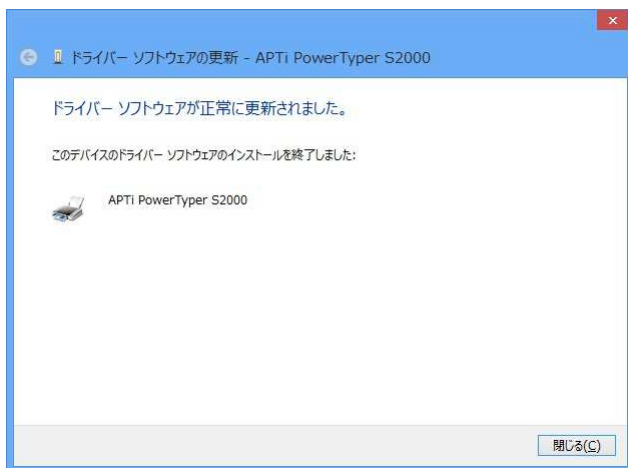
ドライバー ソフトウェアの更新 - APTi PowerTyper S2000

ドライバー ソフトウェアが正常に更新されました。

このデバイスのドライバー ソフトウェアのインストールを終了しました:

APTi PowerTyper S2000

閉じる(C)